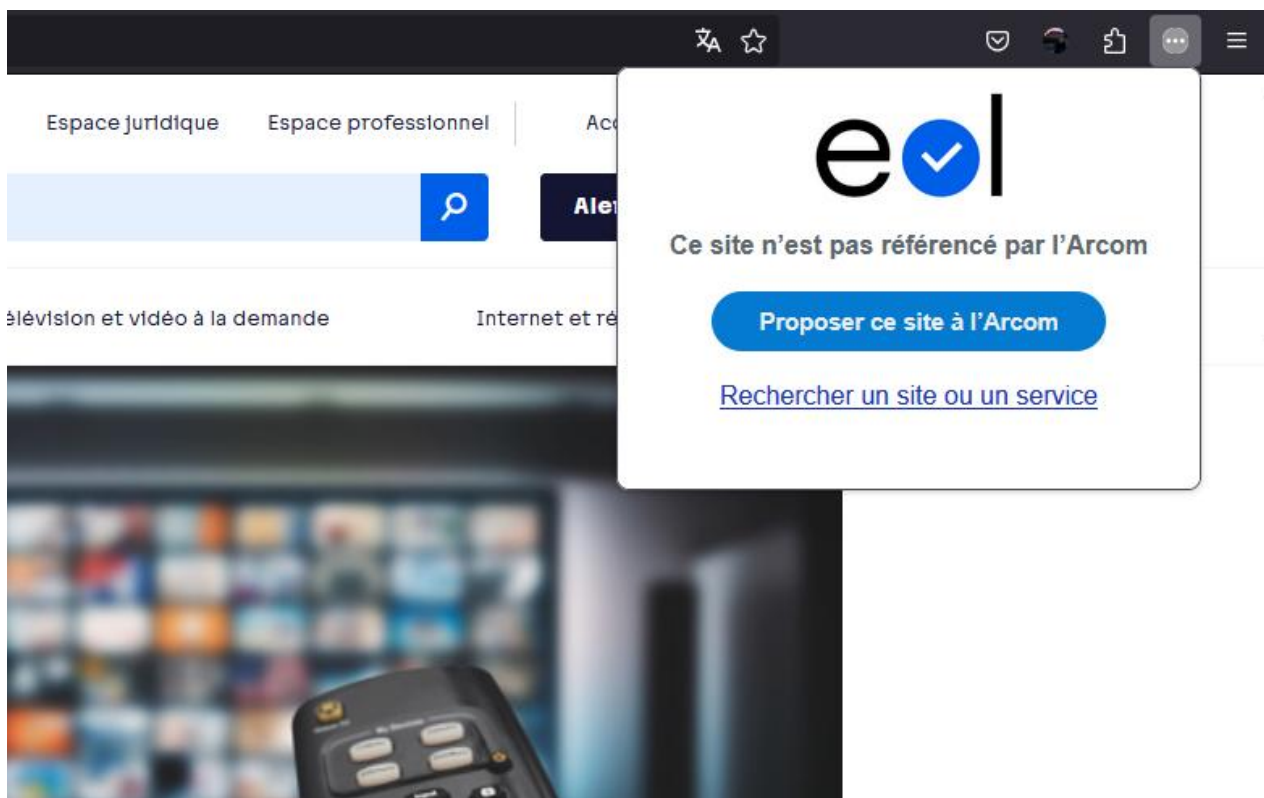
Espace juridique Espace professionnel Acc

Ale

élévision et vidéo à la demande Internet et ré

eol

Ce site n'est pas référencé par l'Arcom

Proposer ce site à l'Arcom

Rechercher un site ou un service